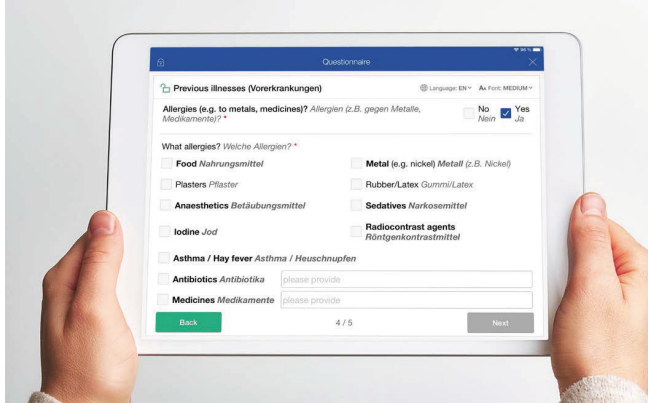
Questionnaire

Previous illnesses (Vorerkrankungen)

Language: EN Font: MEDIUM

Allergies (e.g. to metals, medicines)? Allergien (z.B. gegen Metalle, Medikamente)? *

No Nein

Yes Ja

What allergies? Welche Allergien? *

Food Nahrungsmittel

Metal (e.g. nickel) Metall (z.B. Nickel)

Plasters Pflaster

Rubber/Latex Gummi/Latex

Anaesthetics Betäubungsmittel

Sedatives Narkosemittel

Iodine Jod

Radiocontrast agents Röntgenkontrastmittel

Asthma / Hay fever Asthma / Heuschnupfen

Antibiotics Antibiotika please provide

Medicines Medikamente please provide

Back

4 / 5

Next